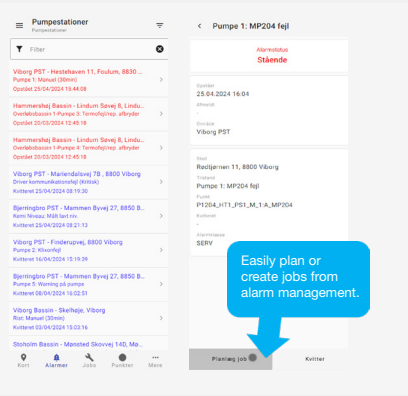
Pumpestationer
Pumpestationer

Filter

Viborg PST - Hestehaven 11, Foulum, 8830 ...
Pumpe 1: Manuel (30min)
Opstået 25/04/2024 15:44:08

Hammershøj Bassin - Lindum Søvej 8, Lindum...
Overløbsbassin 1-Pumpe 3: Termofejl/rep. afbryder
Opstået 20/03/2024 12:45:18

Hammershøj Bassin - Lindum Søvej 8, Lindum...
Overløbsbassin 1-Pumpe 4: Termofejl/rep. afbryder
Opstået 20/03/2024 12:45:18

Viborg PST - Mariendalsvej 78 , 8800 Viborg
Driver kommunikationsfejl (Kritisk)
Kvitteret 25/04/2024 08:19:30

Bjerringbro PST - Mammen Byvej 27, 8850 B...
Kemi Niveau: MSR lavt niv.
Kvitteret 25/04/2024 08:21:13

Viborg PST - Finderupvej, 8800 Viborg
Pumpe 2: Klixonfejl
Kvitteret 16/04/2024 15:19:39

Bjerringbro PST - Mammen Byvej 27, 8850 B...
Pumpe 5: Warning på pumpe
Kvitteret 08/04/2024 16:02:51

Viborg Bassin - Skelhøje, Viborg
Rist: Manuel (30min)
Kvitteret 03/04/2024 15:03:16

Stoholm Bassin - Mønsted Skovvej 14D, Mø...

Kort Alarmer Jobs Punkter Mere

Pumpe 1: MP204 fejl

Alarmstatus
Stående

Oprettet
25.04.2024 16:04
Afhjulpet
-

Område
Viborg PST

Sted
Rødbjernen 11, 8800 Viborg
Tilstand
Pumpe 1: MP204 fejl
Punkt
P1204_HT1_PS1_M_1:A_MP204
Kortnavn
-
Alarmklasse
SERV

Easily plan or create jobs from alarm management.

Planlæg job
Kvitter